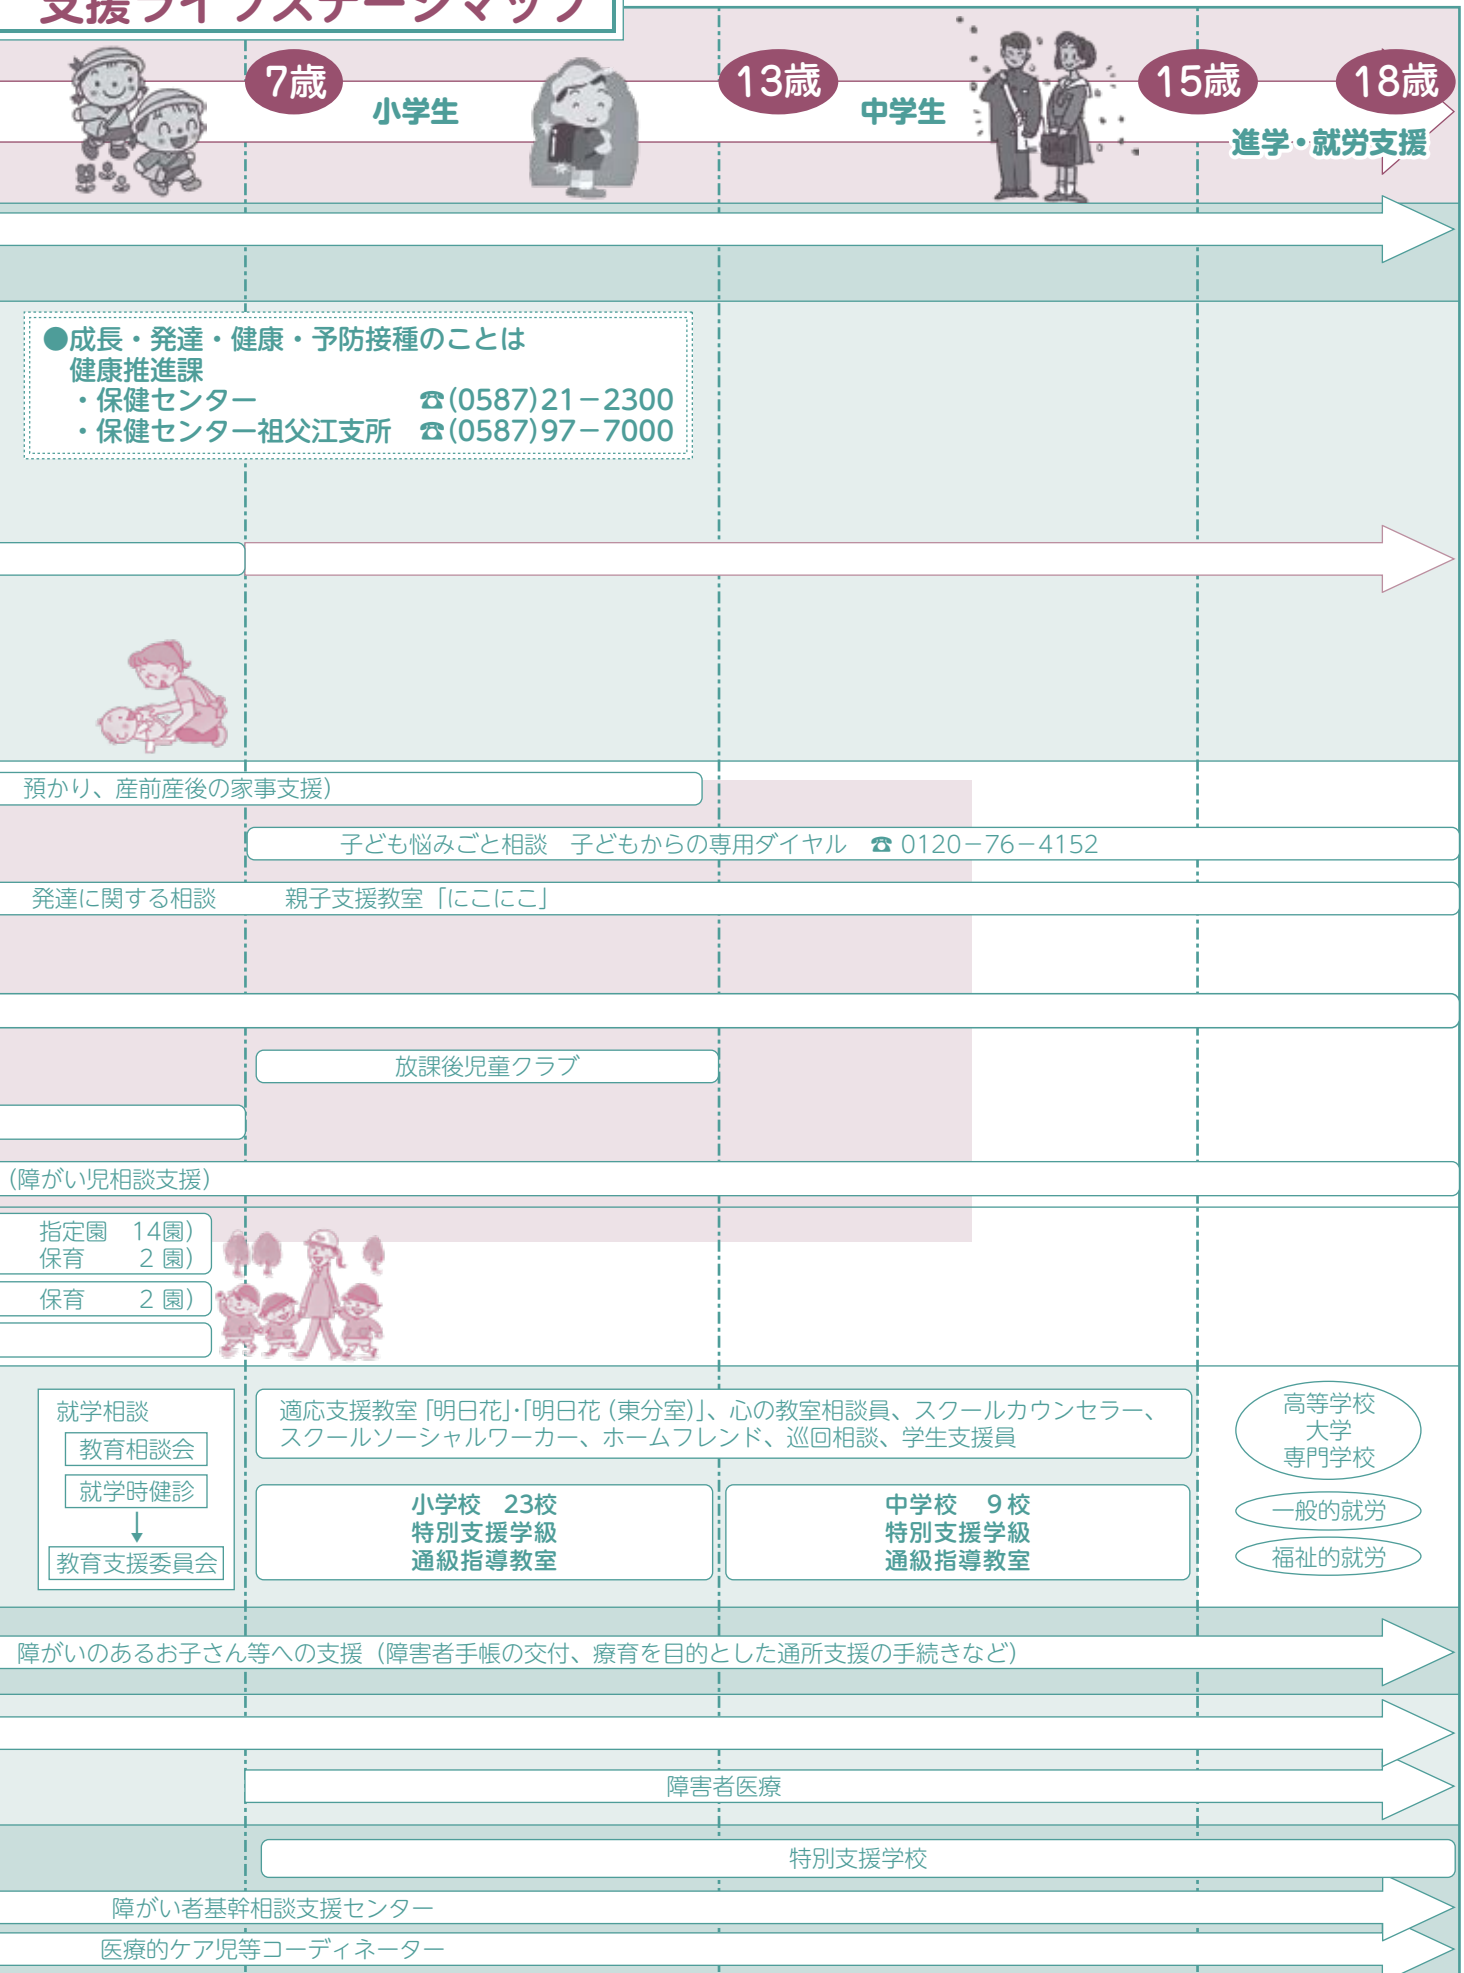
支援ライフステージマップ

7歳
小学生
13歳
中学生
15歳
18歳
進学・就労支援

●成長・発達・健康・予防接種のことは
健康推進課
・保健センター ☎(0587)21−2300
・保健センター祖父江支所 ☎(0587)97−7000

預かり、産前産後の家事支援)

子ども悩みごと相談 子どもからの専用ダイヤル ☎ 0120−76−4152

発達に関する相談 親子支援教室「にこにこ」

放課後児童クラブ

(障がい児相談支援)

指定園 14園)
保育 2 園)
保育 2 園)

就学相談
教育相談会
就学時健診
教育支援委員会

適応支援教室「明日花」・「明日花(東分室)」、心の教室相談員、スクールカウンセラー、スクールソーシャルワーカー、ホームフレンド、巡回相談、学生支援員

小学校 23校
特別支援学級
通級指導教室

中学校 9校
特別支援学級
通級指導教室

高等学校
大学
専門学校

一般的就労

福祉的就労

障がいのあるお子さん等への支援(障害者手帳の交付、療育を目的とした通所支援の手続きなど)

障害者医療

特別支援学校

障がい者基幹相談支援センター

医療的ケア児等コーディネーター